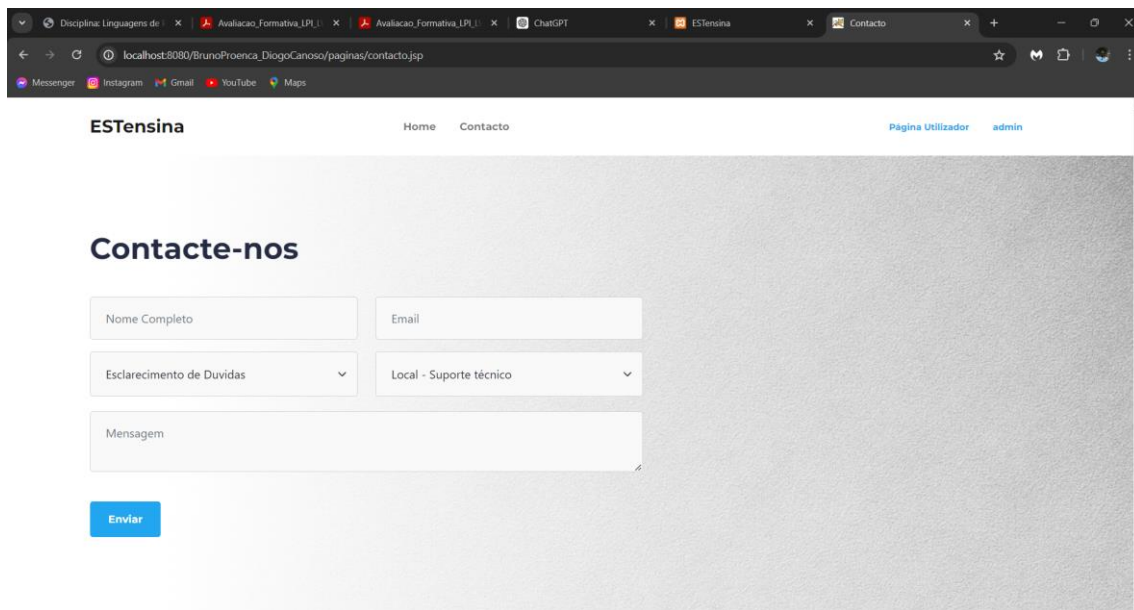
Disciplina: Linguagens de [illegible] ×
Avaliacao_Formativa_LPI_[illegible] ×
Avaliacao_Formativa_LPI_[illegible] ×
ChatGPT ×
ESTensina ×
Contacto ×

localhost:8080/BrunoProenca_DiogoCanoso/paginas/contacto.jsp

Messenger Instagram Gmail YouTube Maps

ESTensina

Home Contacto

Página Utilizador admin

Contacte-nos

Nome Completo

Email

Esclarecimento de Duvidas

Local - Suporte técnico

Mensagem

Enviar